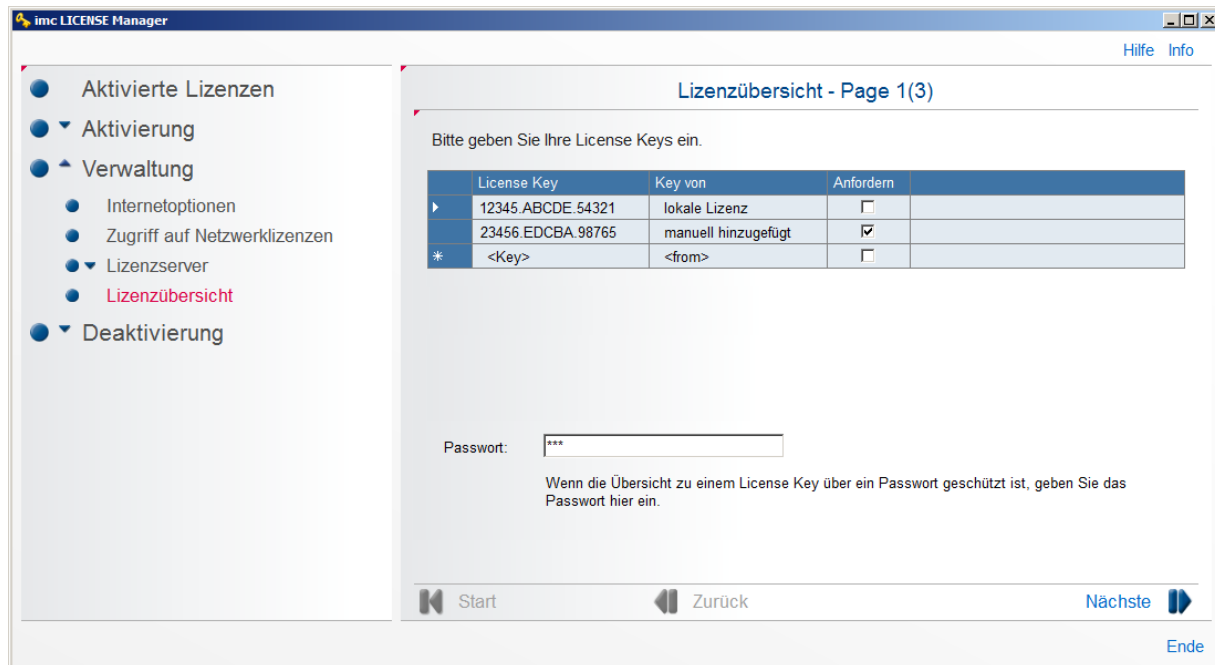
imc LICENSE Manager

Hilfe Info

Aktivierte Lizenzen

Aktivierung

Verwaltung

Internetoptionen

Zugriff auf Netzwerklizenzen

Lizenzserver

Lizenzübersicht

Deaktivierung

Lizenzübersicht - Page 1(3)

Bitte geben Sie Ihre License Keys ein.

| | License Key | Key von | Anfordern |
|---|---|---|---|
| ▸ | 12345.ABCDE.54321 | lokale Lizenz | ☐ |
| | 23456.EDCBA.98765 | manuell hinzugefügt | ☑ |
| * | <Key> | <from> | ☐ |

Passwort: ***

Wenn die Übersicht zu einem License Key über ein Passwort geschützt ist, geben Sie das Passwort hier ein.

Start

Zurück

Nächste

Ende